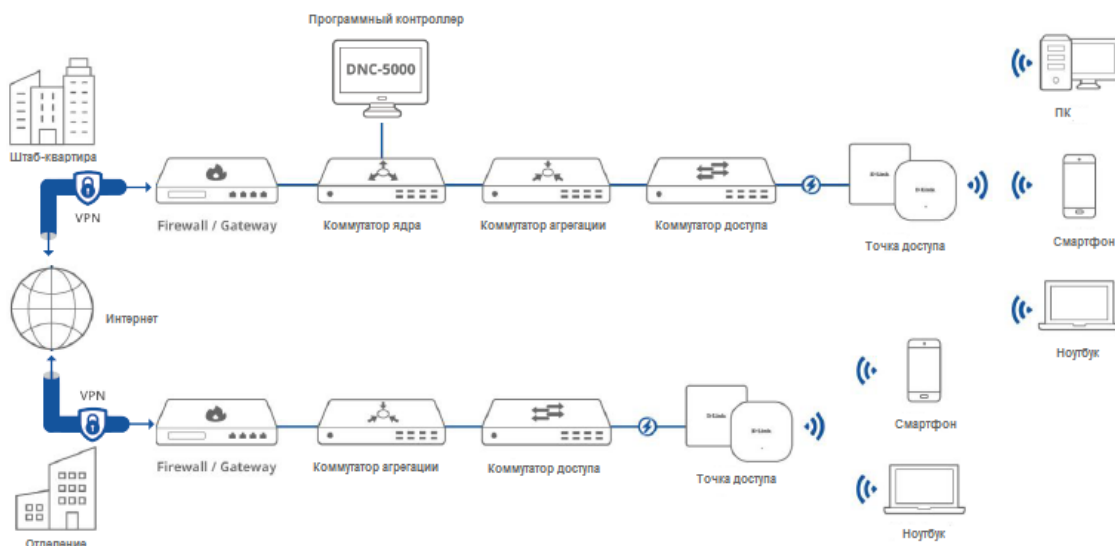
Программный контроллер

DNC-5000

Штаб-квартира

VPN

Firewall / Gateway

Коммутатор ядра

Коммутатор агрегации

Коммутатор доступа

D-Link

D-Link

Точка доступа

ПК

Смартфон

Ноутбук

Интернет

VPN

Firewall / Gateway

Коммутатор агрегации

Коммутатор доступа

D-Link

D-Link

Точка доступа

Смартфон

Ноутбук

Отделение